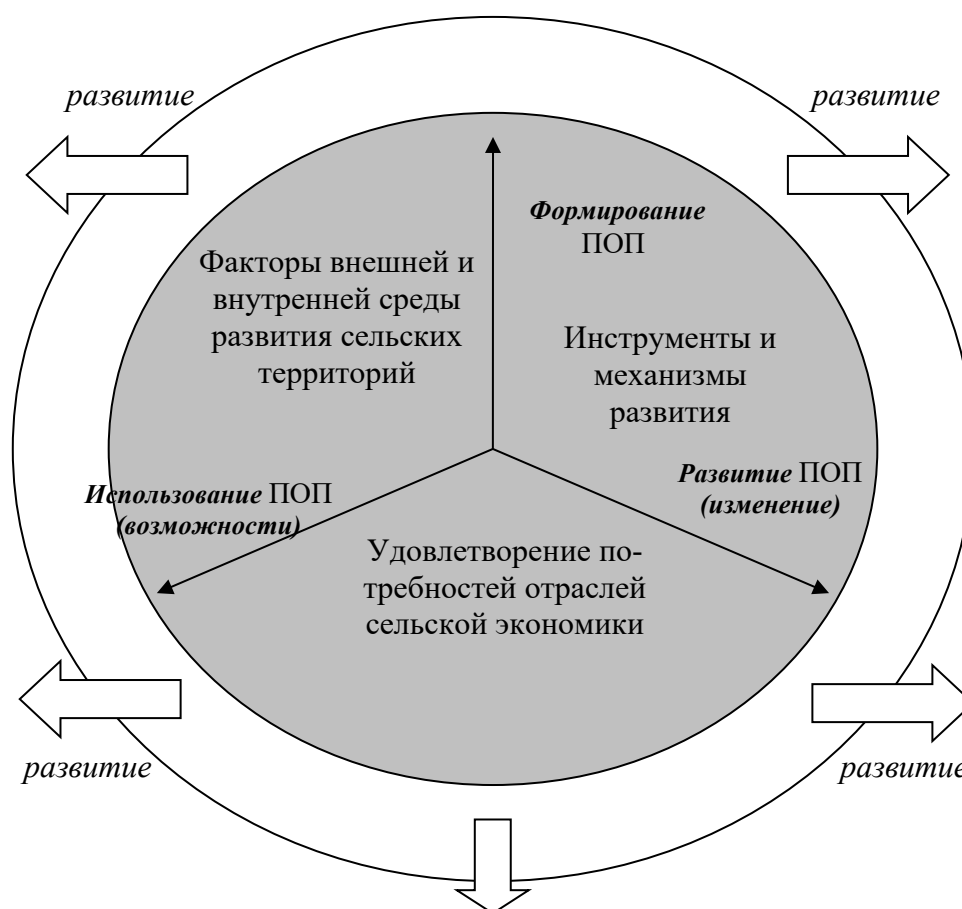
развитие

развитие

Формирование ПОП

Факторы внешней и внутренней среды развития сельских территорий

Инструменты и механизмы развития

Использование ПОП (возможности)

Развитие ПОП (изменение)

Удовлетворение потребностей отраслей сельской экономики

развитие

развитие